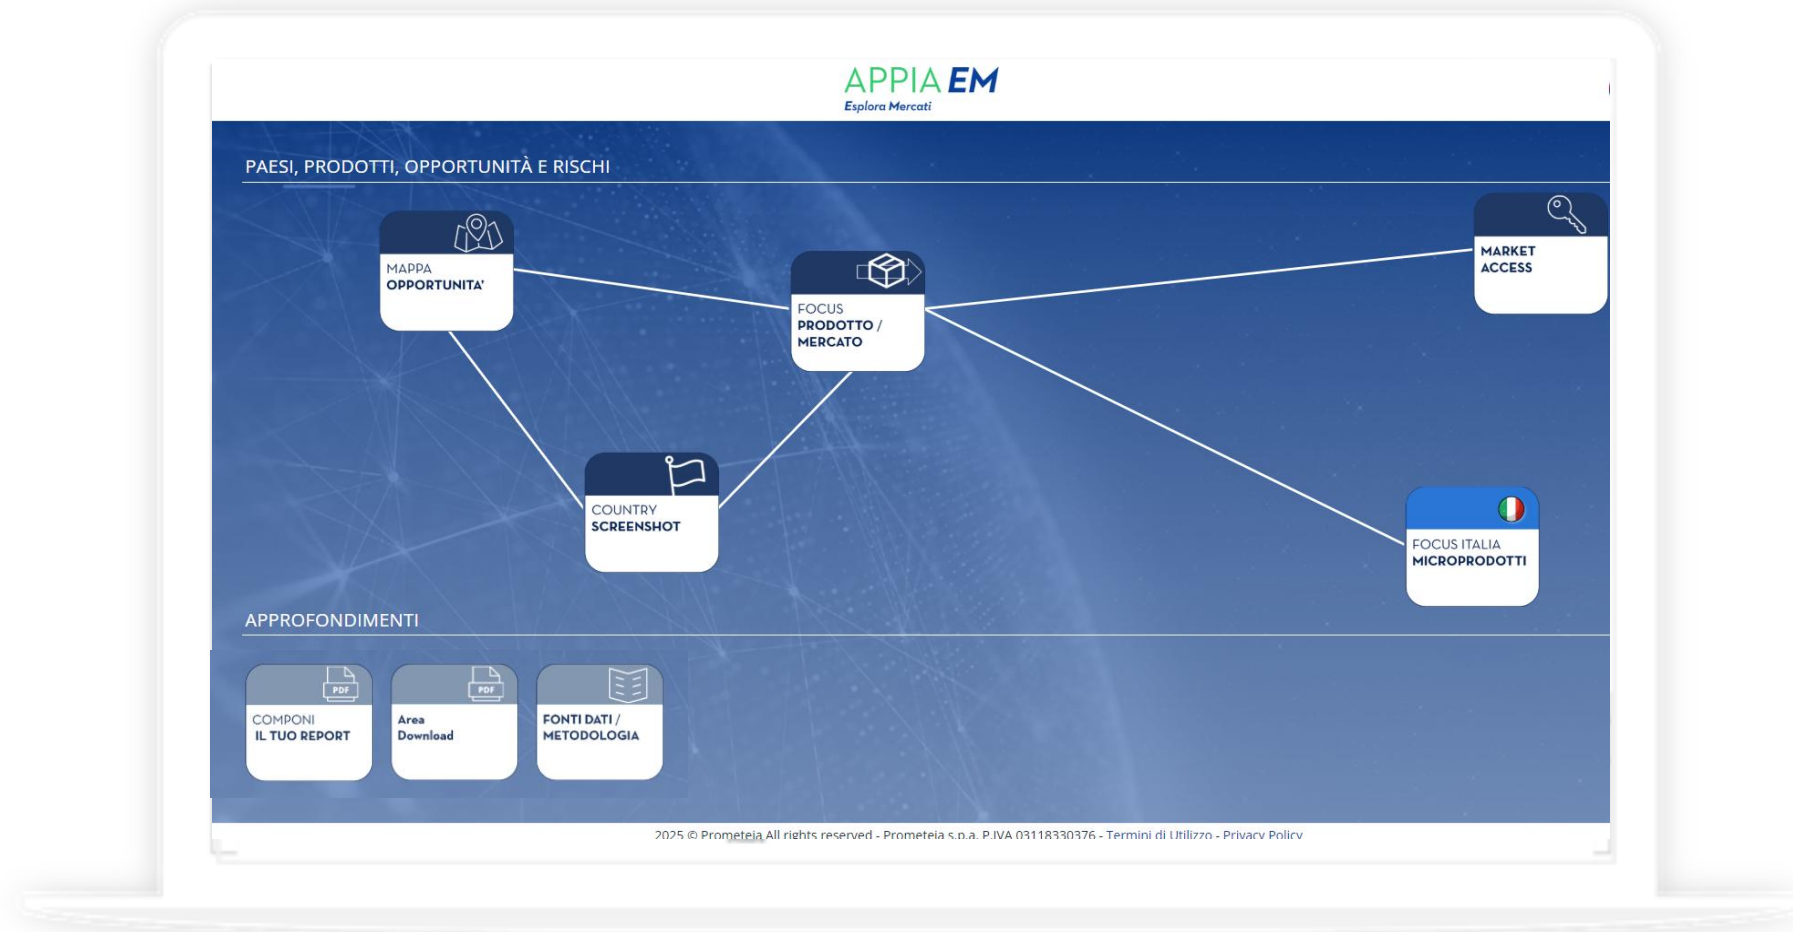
APPIA EM
Esplora Mercati

PAESI, PRODOTTI, OPPORTUNITÀ E RISCHI

MAPPA
OPPORTUNITA'

FOCUS
PRODOTTO /
MERCATO

MARKET
ACCESS

COUNTRY
SCREENSHOT

FOCUS ITALIA
MICROPRODOTTI

APPROFONDIMENTI

PDF
COMPONI
IL TUO REPORT

PDF
Area
Download

FONTI DATI /
METODOLOGIA

2025 © Prometeia All rights reserved - Prometeia s.p.a. P.IVA 03118330376 - Termini di Utilizzo - Privacy Policy